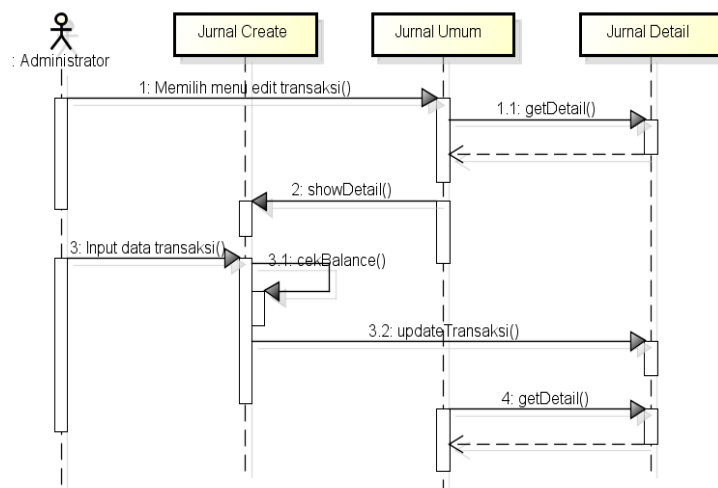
: Administrator

Jurnal Create

Jurnal Umum

Jurnal Detail

1: Memilih menu edit transaksi()

1.1: getDetail()

2: showDetail()

3: Input data transaksi()

3.1: cekBalance()

3.2: updateTransaksi()

4: getDetail()